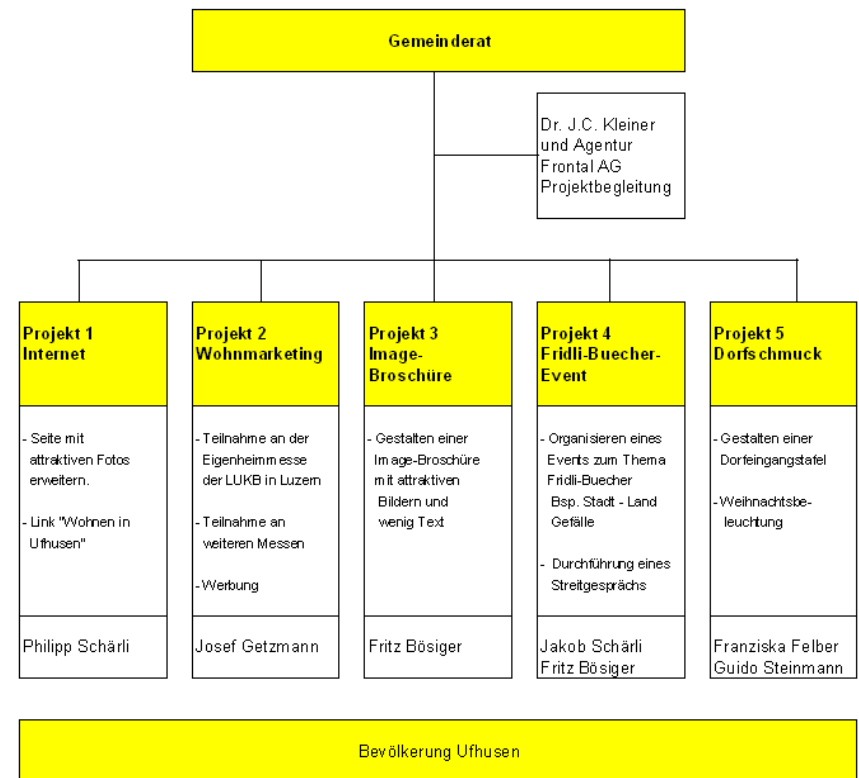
Gemeinderat

Dr. J.C. Kleiner und Agentur Frontal AG Projektbegleitung

Projekt 1 Internet

- Seite mit attraktiven Fotos erweitern.

- Link "Wohnen in Ufhusen"

Philipp Schärli

Projekt 2 Wohnmarketing

- Teilnahme an der Eigenheimmesse der LUKB in Luzern

- Teilnahme an weiteren Messen

- Werbung

Josef Getzmann

Projekt 3 Image-Broschüre

- Gestalten einer Image-Broschüre mit attraktiven Bildern und wenig Text

Fritz Bösiger

Projekt 4 Fridli-Buecher-Event

- Organisieren eines Events zum Thema Fridli-Buecher Bsp. Stadt - Land Gefälle

- Durchführung eines Streitgesprächs

Jakob Schärli
Fritz Bösiger

Projekt 5 Dorfschmuck

- Gestalten einer Dorfeingangstafel

- Weihnachtsbeleuchtung

Franziska Felber
Guido Steinmann

Bevölkerung Ufhusen